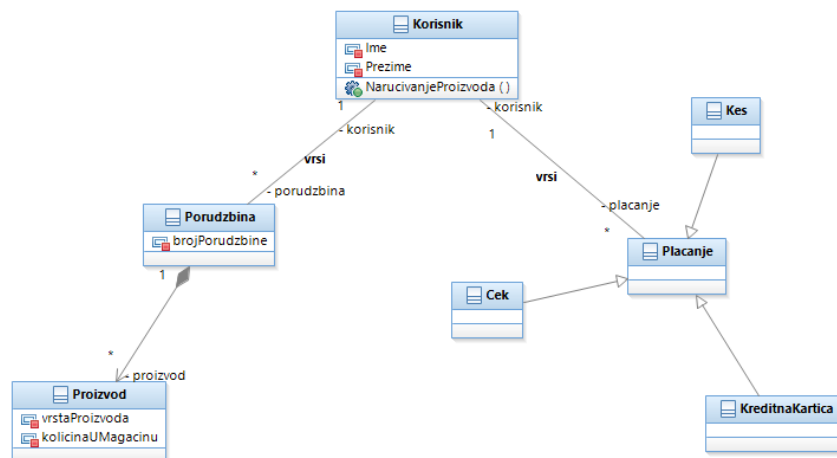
Korisnik
Ime
Prezime
NarucivanjeProizvoda ( )

1
- korisnik
vrsi
*
- porudzbina

- korisnik
1
vrsi
- placanje
*

Kes

Porudzbina
brojPorudzbine
1

Placanje

Cek

*
- proizvod

Proizvod
vrstaProizvoda
kolicinaUMagacinu

KreditnaKartica